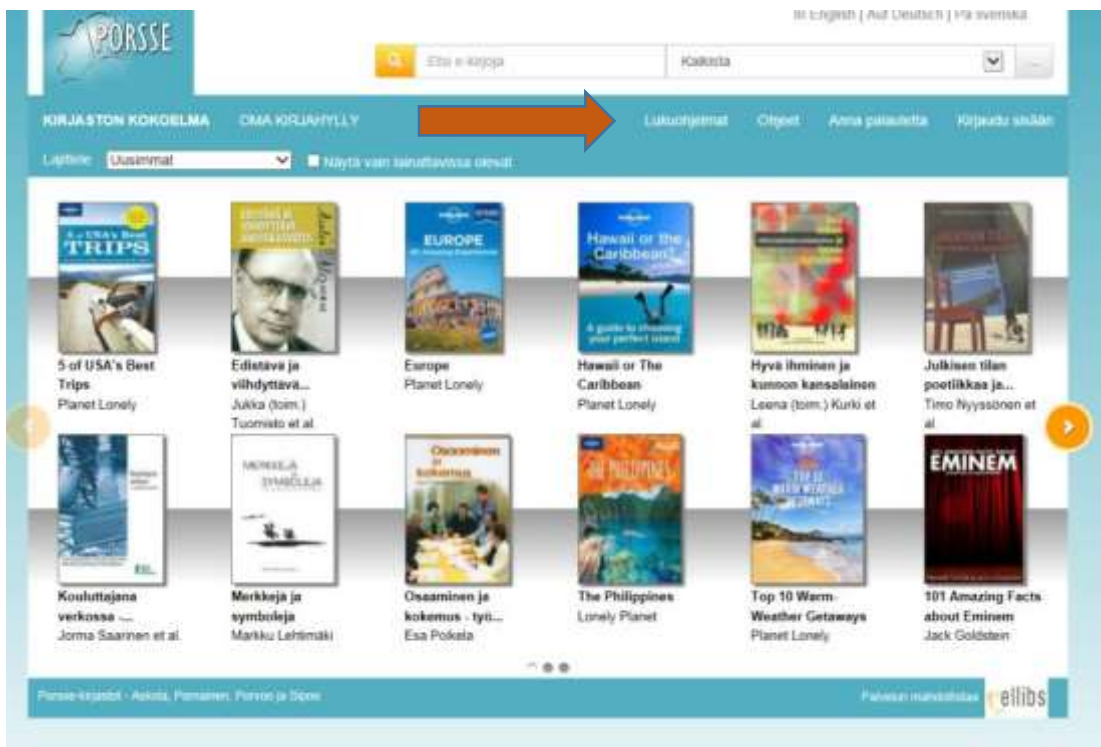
PORSSE

In English | Auf Deutsch | På svenska

Etsi e-kirjoja

Kaikista

KIRJASTON KOKOELMA   OMA KIRJAHYLLY   Lukuohjelmat   Ohjeet   Anna palautetta   Kirjaudu sisään

Lajittele: Uusimmat   Näytä vain lainattavissa olevat

5 of USA's Best Trips
Planet Lonely

Edistävä ja viihdyttävä...
Jukka (toim.) Tuomisto et al.

Europe
Planet Lonely

Hawaii or The Caribbean
Planet Lonely

Hyvä ihminen ja kunnon kansalainen
Leena (toim.) Kurki et al.

Julkisen tilan poetiikkaa ja...
Timo Nyyssönen et al.

Kouluttajana verkossa -...
Jorma Saarinen et al.

Merkkejä ja symboleja
Markku Lehtimäki

Osaaminen ja kokemus - työ...
Esa Poikela

The Philippines
Lonely Planet

Top 10 Warm-Weather Getaways
Planet Lonely

101 Amazing Facts about Eminem
Jack Goldstein

Porsse-kirjastot - Askola, Pornainen, Porvoo ja Sipoo

Palvelun mahdollistaa ellibs